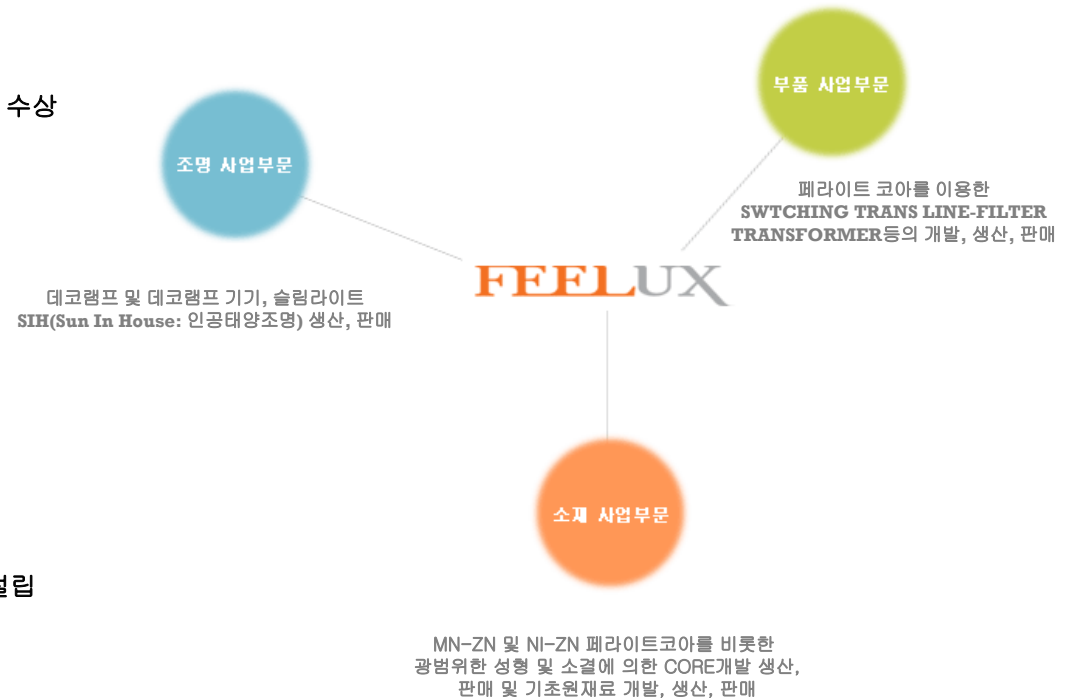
수상

설립

부품 사업부문

조명 사업부문

페라이트 코아를 이용한 SWTCHING TRANS LINE-FILTER TRANSFORMER등의 개발, 생산, 판매

FEELUX

데코램프 및 데코램프 기기, 슬림라이트 SIH(Sun In House: 인공태양조명) 생산, 판매

소재 사업부문

MN-ZN 및 NI-ZN 페라이트코아를 비롯한 광범위한 성형 및 소결에 의한 CORE개발 생산, 판매 및 기초원재료 개발, 생산, 판매